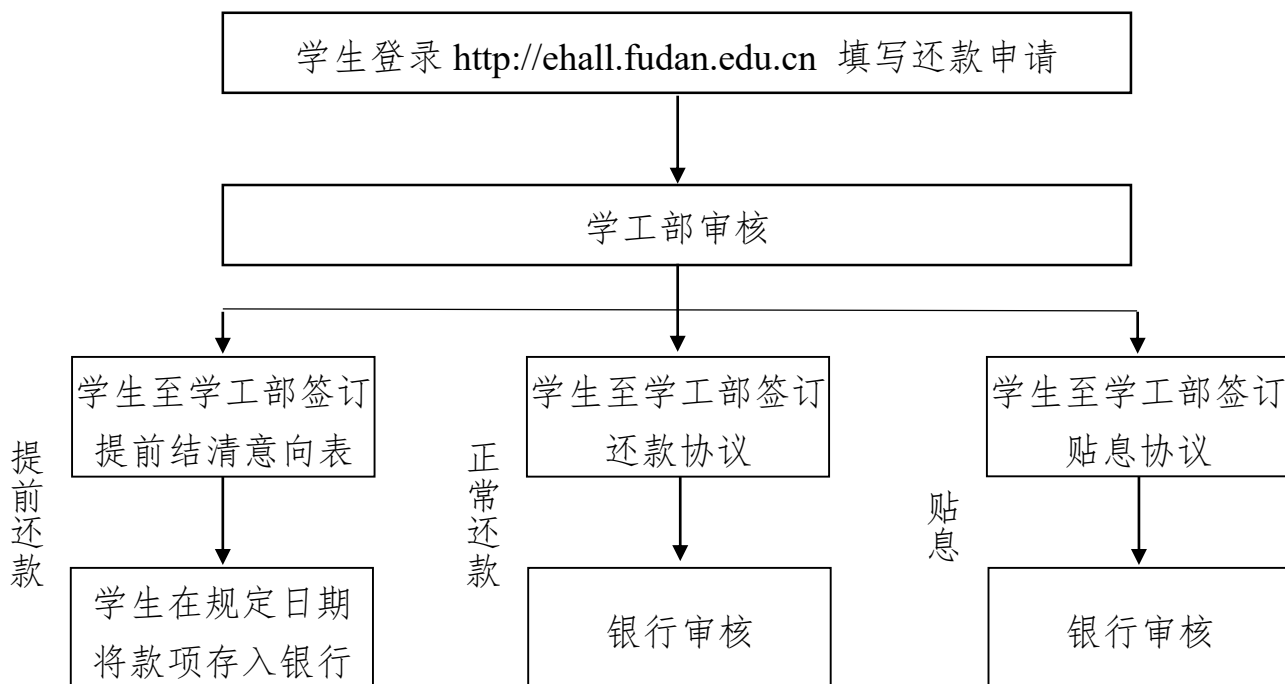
学生登录 http://ehall.fudan.edu.cn 填写还款申请

学工部审核

提前还款

学生至学工部签订提前结清意向表

学生在规定日期将款项存入银行

正常还款

学生至学工部签订还款协议

银行审核

贴息

学生至学工部签订贴息协议

银行审核